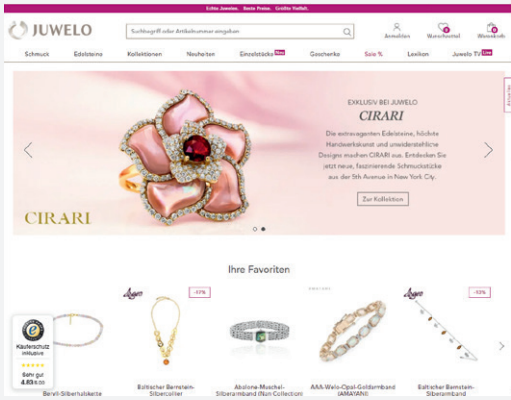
Echte Juwelen. Beste Preise. Größte Vielfalt.

JUWELO

Suchbegriff oder Artikelnummer eingeben

Anmelden Warenkorb Merkzettel

Schmuck Edelsteine Kollektionen Neuheiten Einzelstücke Neu Geschenke Sale % Lexikon Juwelo TV Live

EXKLUSIV BEI JUWELO

CIRARI

Die extravaganten Edelsteine, höchste Handwerkskunst und unwiderstehliche Designs machen CIRARI aus. Entdecken Sie jetzt neue, faszinierende Schmuckstücke aus der 5th Avenue in New York City.

Zur Kollektion

CIRARI

Ihre Favoriten

-17%

-13%

Käuferschutz inklusive

Sehr gut
4.83/5.00

Beryll-Silberhalskette

Baltischer Bernstein-Silbercollier

Abalone-Muschel-Silberarmband (Nan Collection)

AAA-Welo-Opal-Goldarmband (AMAYANI)

Baltischer Bernstein-Silberarmband